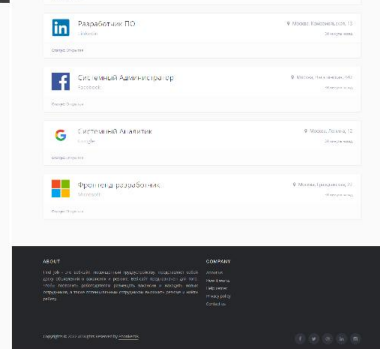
in Разработчик ПО
LinkedIn
Москва, Комсомольская, 13
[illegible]
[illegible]

Системный Администратор
Facebook
Москва, Ленинская, 190
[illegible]
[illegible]

Системный Аналитик
Google
Москва, Ленина, 13
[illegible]
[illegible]

Фронтенд разработчик
Microsoft
Москва, Тверская, 15
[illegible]
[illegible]

ABOUT
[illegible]

COMPANY
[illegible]
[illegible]
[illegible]
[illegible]
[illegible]

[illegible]